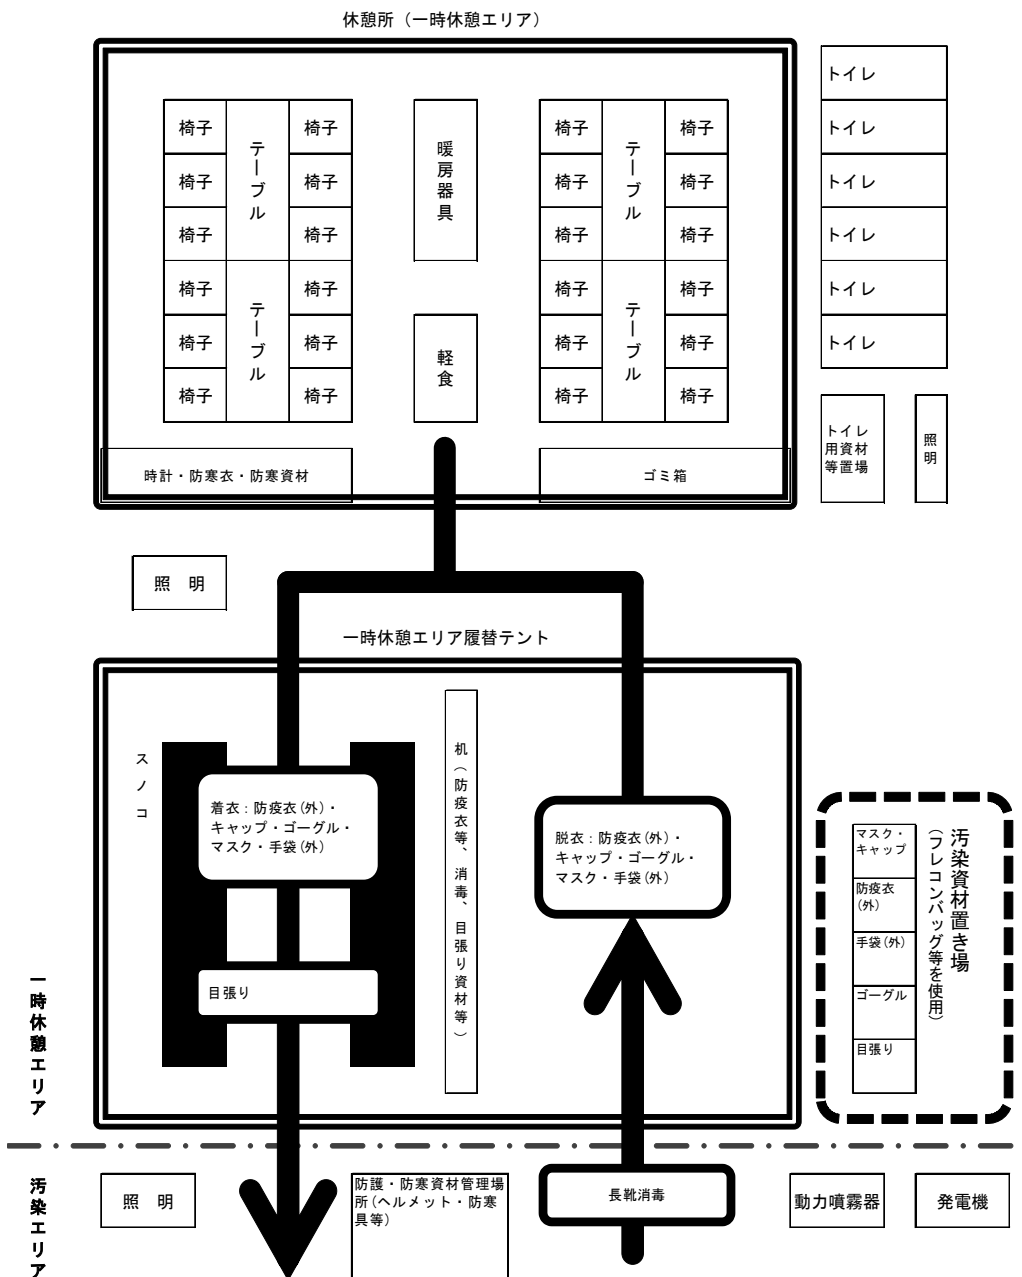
休憩所（一時休憩エリア）

| 椅子 | テーブル | 椅子 |
|---|---|---|
| 椅子 | | 椅子 |
| 椅子 | | 椅子 |
| 椅子 | テーブル | 椅子 |
| 椅子 | | 椅子 |
| 椅子 | | 椅子 |

暖房器具

軽食

| 椅子 | テーブル | 椅子 |
|---|---|---|
| 椅子 | | 椅子 |
| 椅子 | | 椅子 |
| 椅子 | テーブル | 椅子 |
| 椅子 | | 椅子 |
| 椅子 | | 椅子 |

時計・防寒衣・防寒資材

ゴミ箱

トイレ
トイレ
トイレ
トイレ
トイレ
トイレ

トイレ用資材等置場

照明

照 明

一時休憩エリア履替テント

スノコ

着衣：防疫衣(外)・キャップ・ゴーグル・マスク・手袋(外)

目張り

机（防疫衣等、消毒、目張り資材等）

脱衣：防疫衣(外)・キャップ・ゴーグル・マスク・手袋(外)

汚染資材置き場（フレコンバッグ等を使用）

マスク・キャップ
防疫衣(外)
手袋(外)
ゴーグル
目張り

一時休憩エリア

汚染エリア

照 明

防護・防寒資材管理場所（ヘルメット・防寒具等）

長靴消毒

動力噴霧器

発電機